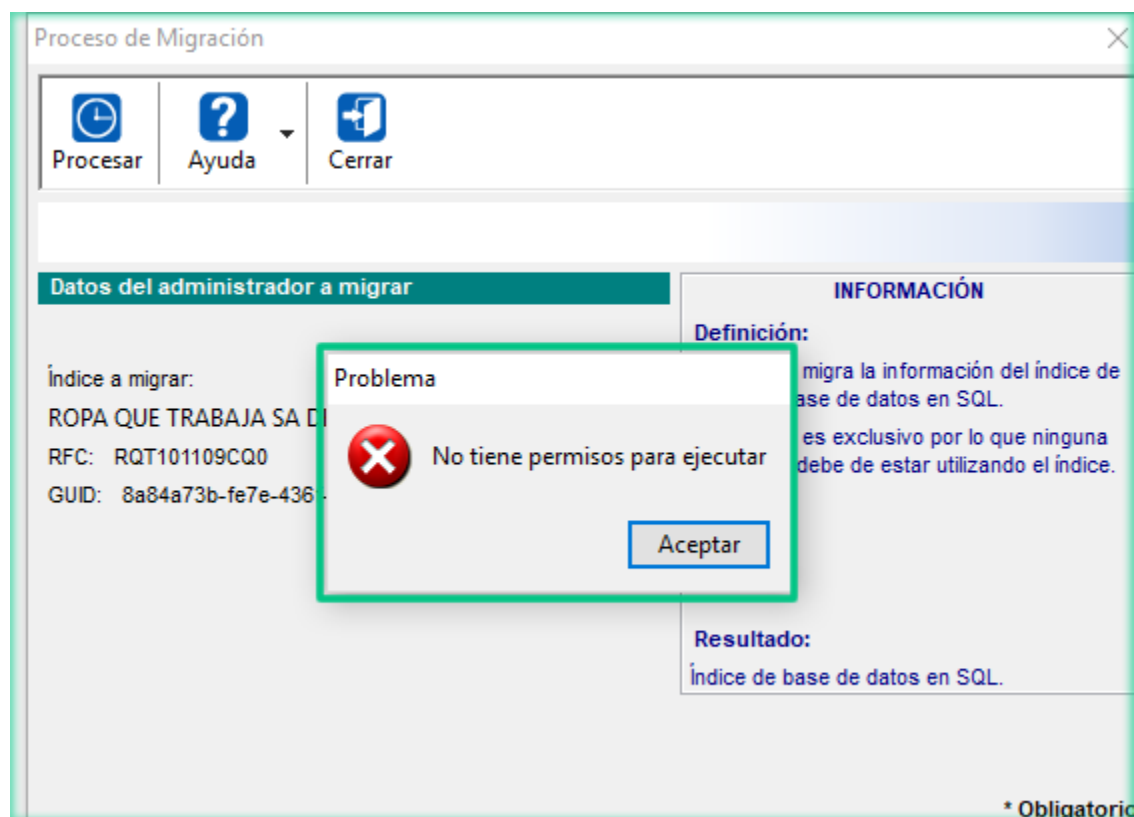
Proceso de Migración

Procesar
Ayuda
Cerrar

Datos del administrador a migrar

Índice a migrar:
ROPA QUE TRABAJA SA D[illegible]
RFC: RQT101109CQ0
GUID: 8a84a73b-fe7e-436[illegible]

INFORMACIÓN
Definición:
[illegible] migra la información del índice de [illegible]ase de datos en SQL.
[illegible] es exclusivo por lo que ninguna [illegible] debe de estar utilizando el índice.

Resultado:
Índice de base de datos en SQL.

* Obligatorio

Problema
No tiene permisos para ejecutar
Aceptar